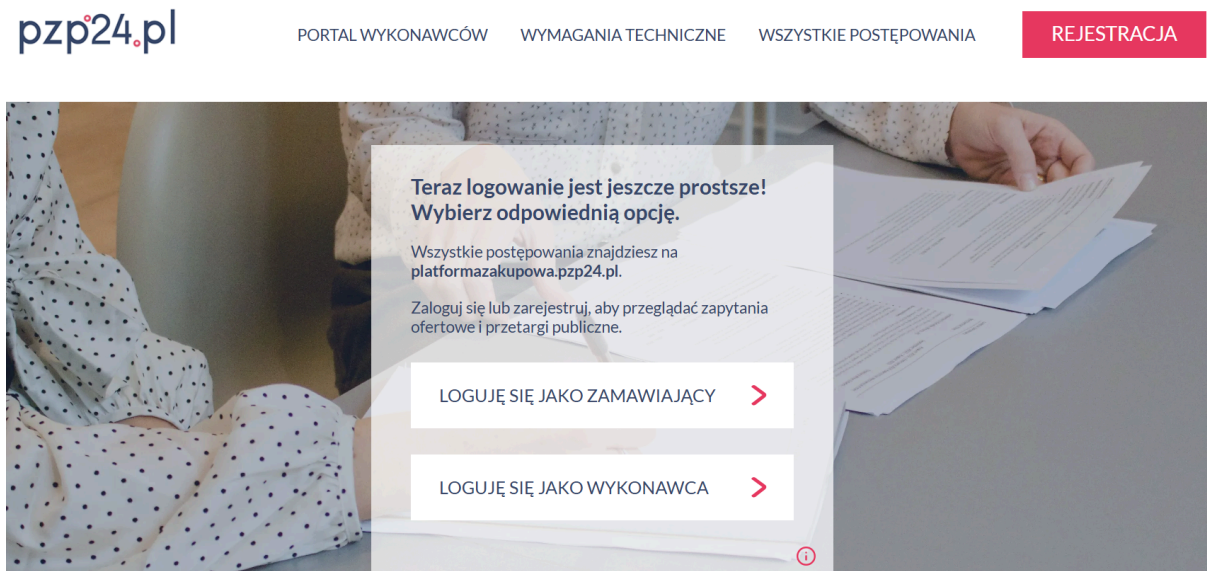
pzp24.pl

PORTAL WYKONAWCÓW WYMAGANIA TECHNICZNE WSZYSTKIE POSTĘPOWANIA REJESTRACJA

Teraz logowanie jest jeszcze prostsze! Wybierz odpowiednią opcję.

Wszystkie postępowania znajdziesz na platformazakupowa.pzp24.pl.

Zaloguj się lub zarejestruj, aby przeglądać zapytania ofertowe i przetargi publiczne.

LOGUJĘ SIĘ JAKO ZAMAWIAJĄCY

LOGUJĘ SIĘ JAKO WYKONAWCA